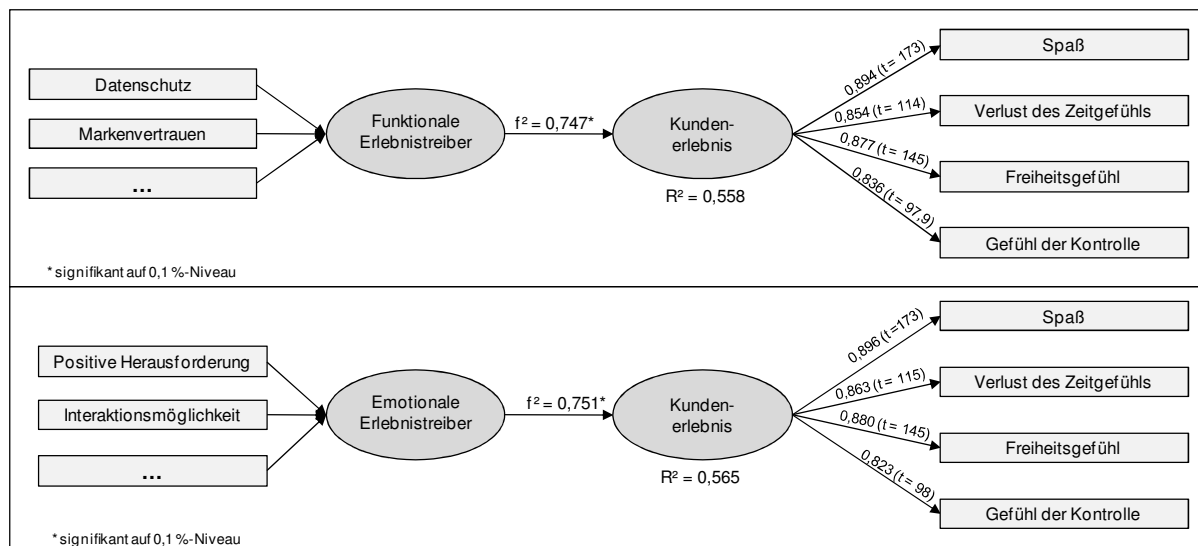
Datenschutz

Markenvertrauen

...

Funktionale Erlebnistreiber

f² = 0,747*

Kundenerlebnis

R² = 0,558

0,894 (t = 173)

0,854 (t = 114)

0,877 (t = 145)

0,836 (t = 97,9)

Spaß

Verlust des Zeitgefühls

Freiheitsgefühl

Gefühl der Kontrolle

* signifikant auf 0,1 %-Niveau

Positive Herausforderung

Interaktionsmöglichkeit

...

Emotionale Erlebnistreiber

f² = 0,751*

Kundenerlebnis

R² = 0,565

0,896 (t =173)

0,863 (t = 115)

0,880 (t = 145)

0,823 (t = 98)

Spaß

Verlust des Zeitgefühls

Freiheitsgefühl

Gefühl der Kontrolle

* signifikant auf 0,1 %-Niveau